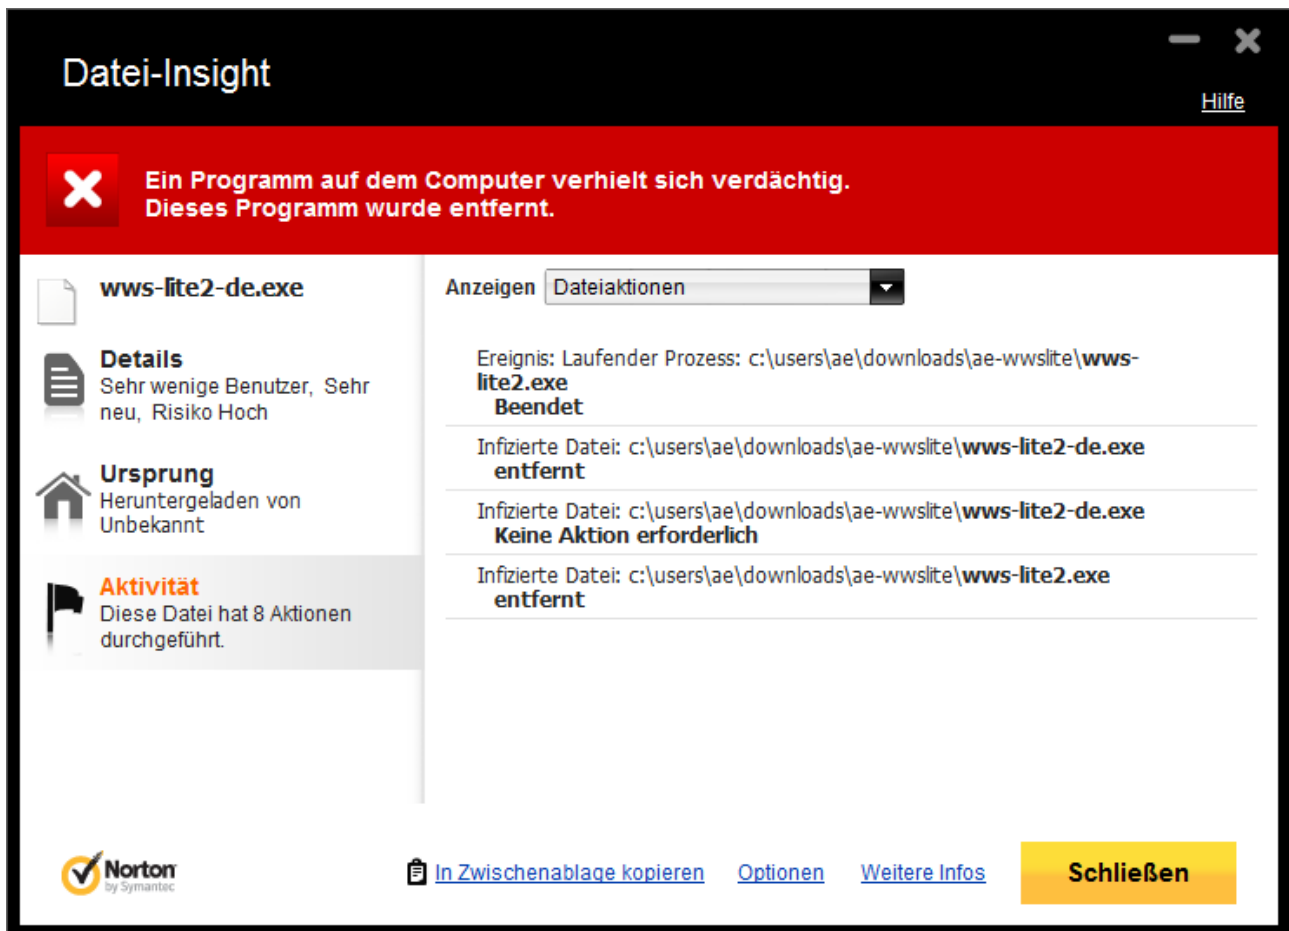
Datei-Insight

Hilfe

Ein Programm auf dem Computer verhielt sich verdächtig.
Dieses Programm wurde entfernt.

wws-lite2-de.exe

Details
Sehr wenige Benutzer, Sehr neu, Risiko Hoch

Ursprung
Heruntergeladen von Unbekannt

Aktivität
Diese Datei hat 8 Aktionen durchgeführt.

Anzeigen Dateiaktionen

Ereignis: Laufender Prozess: c:\users\ae\downloads\ae-wwslite\wws-lite2.exe
Beendet

Infizierte Datei: c:\users\ae\downloads\ae-wwslite\wws-lite2-de.exe
entfernt

Infizierte Datei: c:\users\ae\downloads\ae-wwslite\wws-lite2-de.exe
Keine Aktion erforderlich

Infizierte Datei: c:\users\ae\downloads\ae-wwslite\wws-lite2.exe
entfernt

Norton by Symantec

In Zwischenablage kopieren Optionen Weitere Infos Schließen